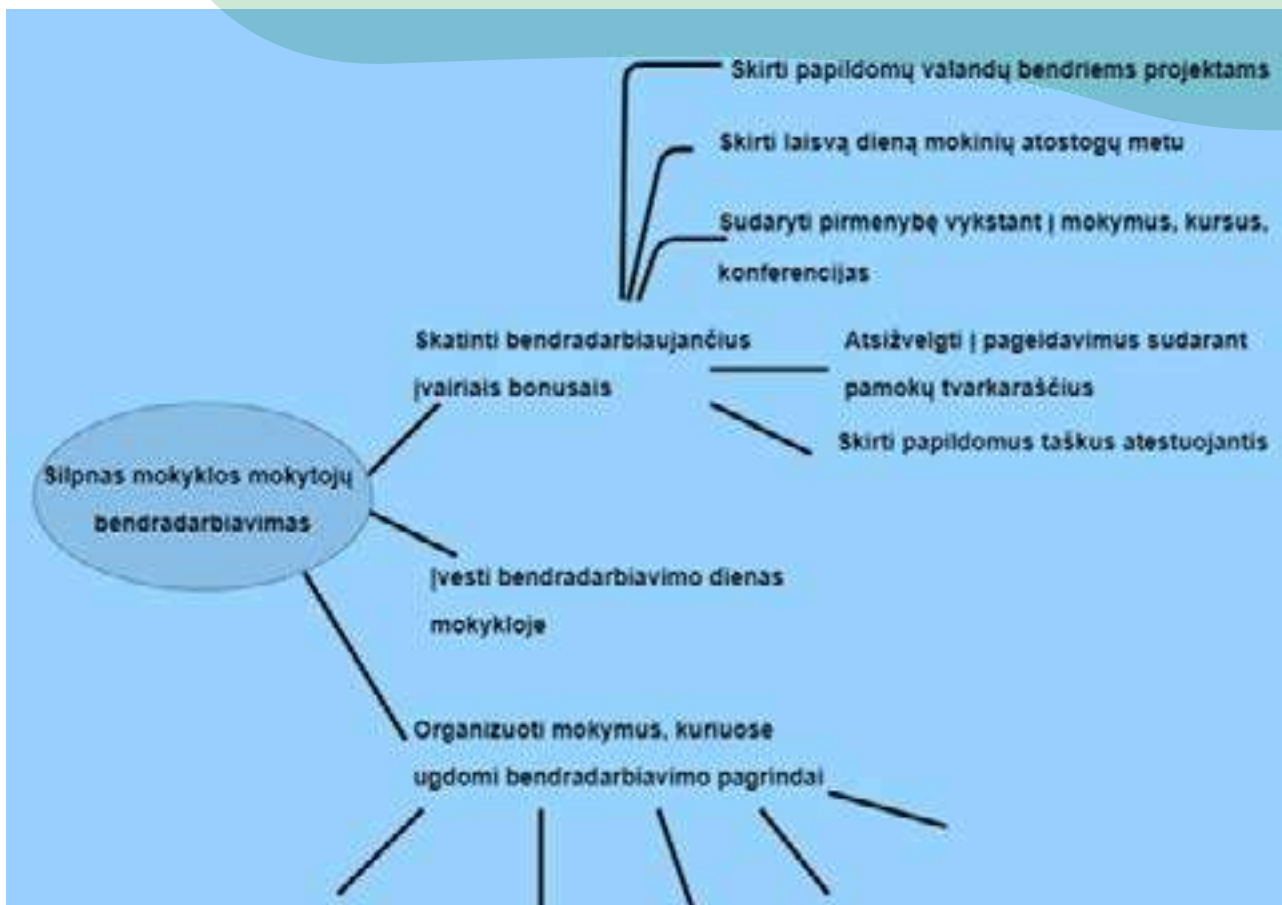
Skirti papildomų valandų bendriems projektams

Skirti laisvą dieną mokinių atostogų metu

Sudaryti pirmenybę vykstant į mokymus, kursus, konferencijas

Skatinti bendradarbiaujančius įvairiais bonusais

Atsižvelgti į pageidavimus sudarant pamokų tvarkaraščius

Skirti papildomus taškus atestuojantis

Silpnas mokyklos mokytojų bendradarbiavimas

Įvesti bendradarbiavimo dienas mokykloje

Organizuoti mokymus, kuriuose ugdomi bendradarbiavimo pagrindai